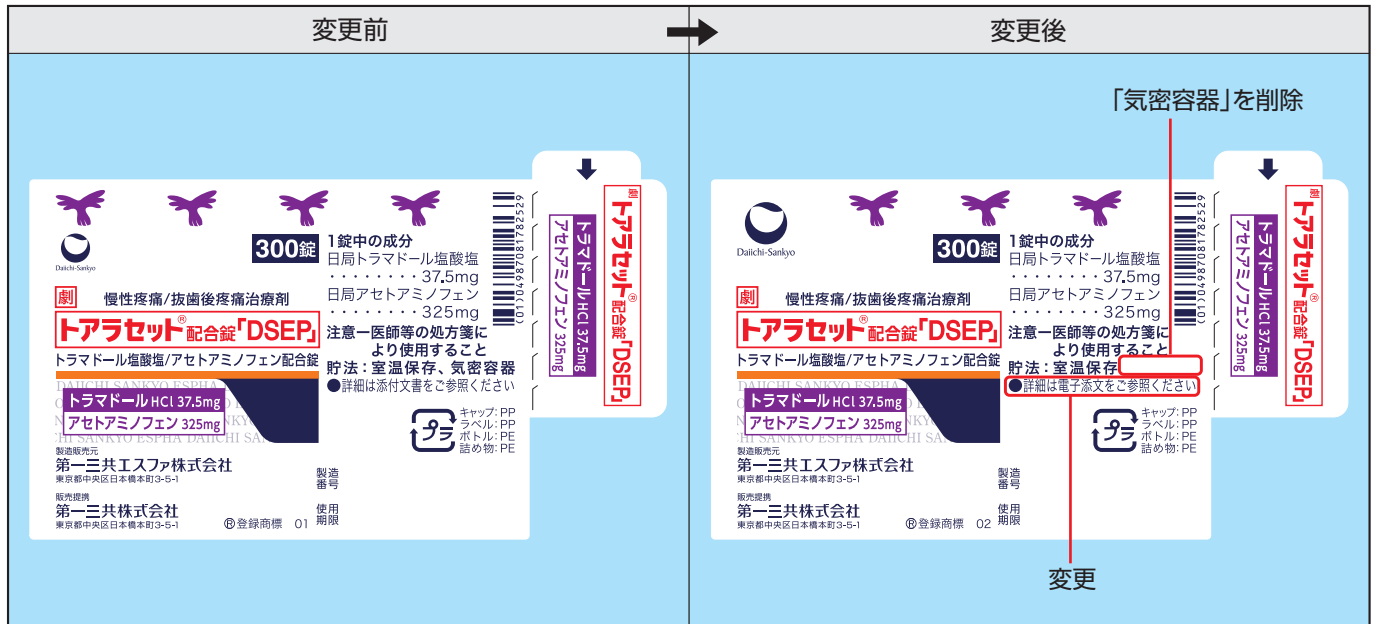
変更前

300錠

Daiichi-Sankyo

劇 慢性疼痛/抜歯後疼痛治療剤

トアラセット®配合錠「DSEP」

トラマドール塩酸塩/アセトアミノフェン配合錠

トラマドールHCl 37.5mg
アセトアミノフェン 325mg

1錠中の成分
日局トラマドール塩酸塩
・・・・・・・・37.5mg
日局アセトアミノフェン
・・・・・・・・325mg

注意―医師等の処方箋により使用すること
貯法：室温保存、気密容器
●詳細は添付文書をご参照ください

(01)04987081782529

プラ キャップ：PP ラベル：PP ボトル：PE 詰め物：PE

製造販売元
第一三共エスファ株式会社
東京都中央区日本橋本町3-5-1

販売提携
第一三共株式会社
東京都中央区日本橋本町3-5-1

製造番号
使用期限

®登録商標 01

劇 トアラセット®配合錠「DSEP」
トラマドールHCl 37.5mg
アセトアミノフェン 325mg

変更後

「気密容器」を削除

300錠

Daiichi-Sankyo

劇 慢性疼痛/抜歯後疼痛治療剤

トアラセット®配合錠「DSEP」

トラマドール塩酸塩/アセトアミノフェン配合錠

トラマドールHCl 37.5mg
アセトアミノフェン 325mg

1錠中の成分
日局トラマドール塩酸塩
・・・・・・・・37.5mg
日局アセトアミノフェン
・・・・・・・・325mg

注意―医師等の処方箋により使用すること
貯法：室温保存
●詳細は電子添文をご参照ください

(01)04987081782529

プラ キャップ：PP ラベル：PP ボトル：PE 詰め物：PE

製造販売元
第一三共エスファ株式会社
東京都中央区日本橋本町3-5-1

販売提携
第一三共株式会社
東京都中央区日本橋本町3-5-1

製造番号
使用期限

®登録商標 02

劇 トアラセット®配合錠「DSEP」
トラマドールHCl 37.5mg
アセトアミノフェン 325mg

変更